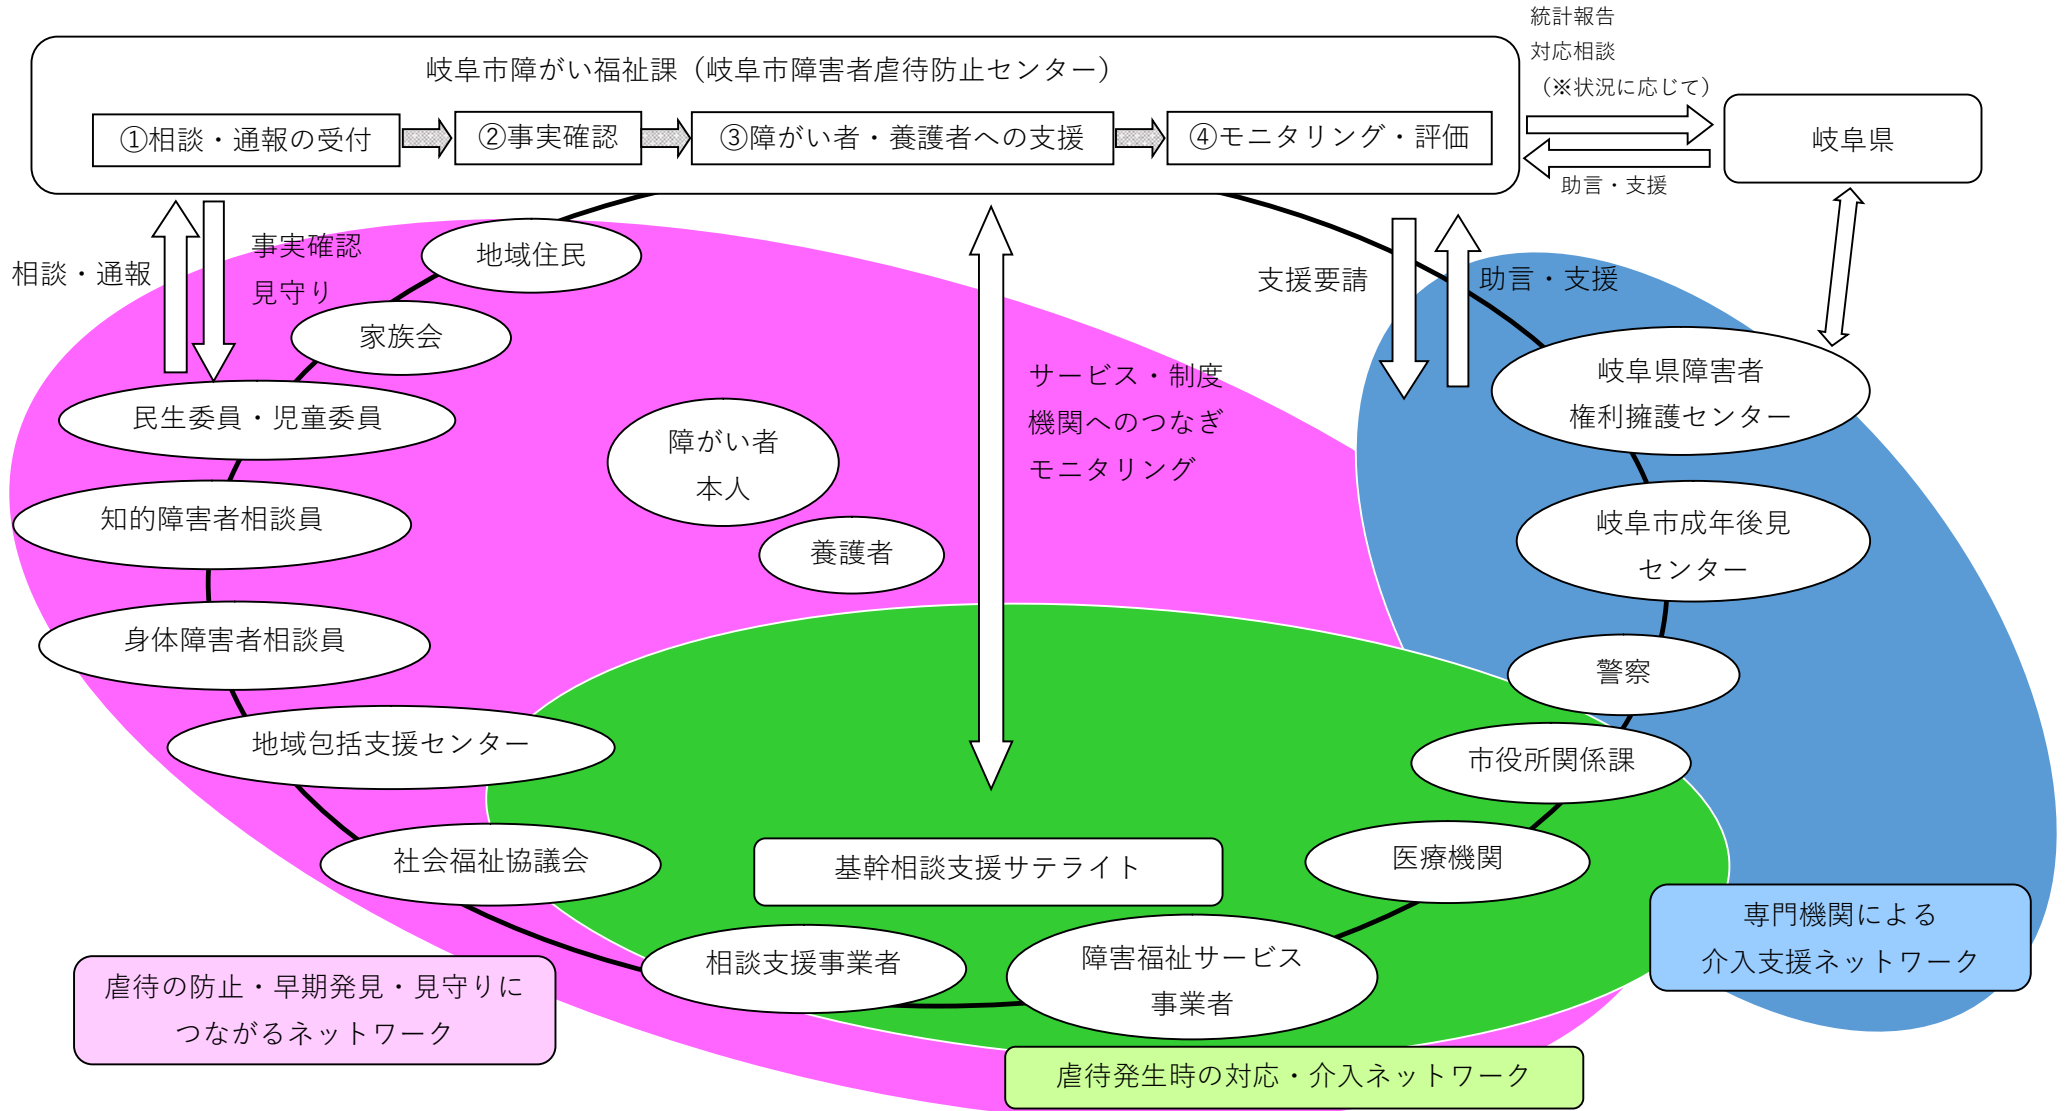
岐阜市障がい福祉課（岐阜市障害者虐待防止センター）

①相談・通報の受付

②事実確認

③障がい者・養護者への支援

④モニタリング・評価

統計報告
対応相談
（※状況に応じて）

助言・支援

岐阜県

相談・通報

事実確認
見守り

地域住民

家族会

民生委員・児童委員

知的障害者相談員

身体障害者相談員

地域包括支援センター

社会福祉協議会

障がい者
本人

養護者

サービス・制度
機関へのつなぎ
モニタリング

支援要請

助言・支援

岐阜県障害者
権利擁護センター

岐阜市成年後見
センター

警察

市役所関係課

医療機関

基幹相談支援サテライト

相談支援事業者

障害福祉サービス
事業者

専門機関による
介入支援ネットワーク

虐待の防止・早期発見・見守りに
つながるネットワーク

虐待発生時の対応・介入ネットワーク